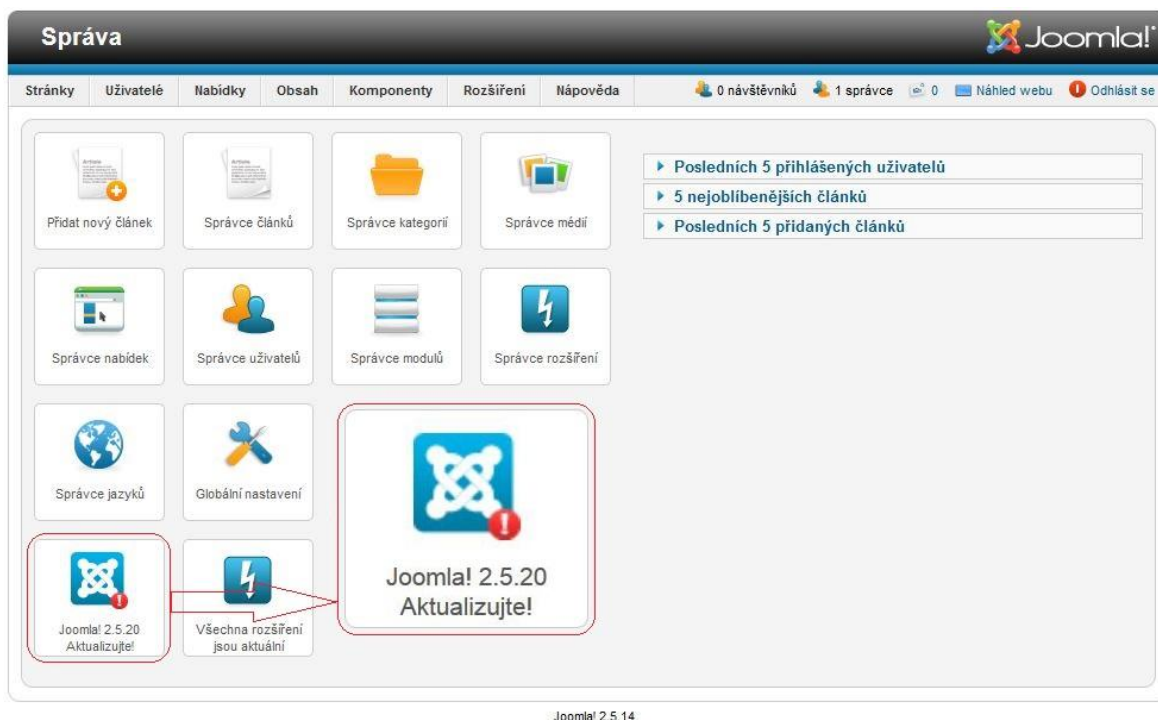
Správa

Joomla!

Stránky Uživatelé Nabídky Obsah Komponenty Rozšíření Nápověda

0 návštěvníků 1 správce 0 Náhled webu Odhlásit se

Přidat nový článek

Správce článků

Správce kategorií

Správce médií

Správce nabídek

Správce uživatelů

Správce modulů

Správce rozšíření

Správce jazyků

Globální nastavení

Joomla! 2.5.20 Aktualizujte!

Všechna rozšíření jsou aktuální

Joomla! 2.5.20 Aktualizujte!

▸ Posledních 5 přihlášených uživatelů

▸ 5 nejoblíbenějších článků

▸ Posledních 5 přidaných článků

Joomla! 2.5.14